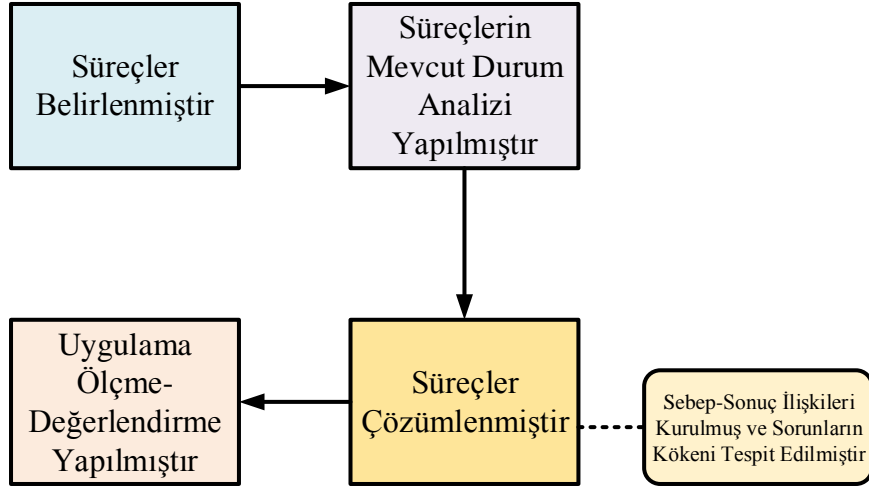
Süreçler Belirlenmiştir

Süreçlerin Mevcut Durum Analizi Yapılmıştır

Süreçler Çözümlenmiştir

Sebep-Sonuç İlişkileri Kurulmuş ve Sorunların Kökeni Tespit Edilmiştir

Uygulama Ölçme-Değerlendirme Yapılmıştır